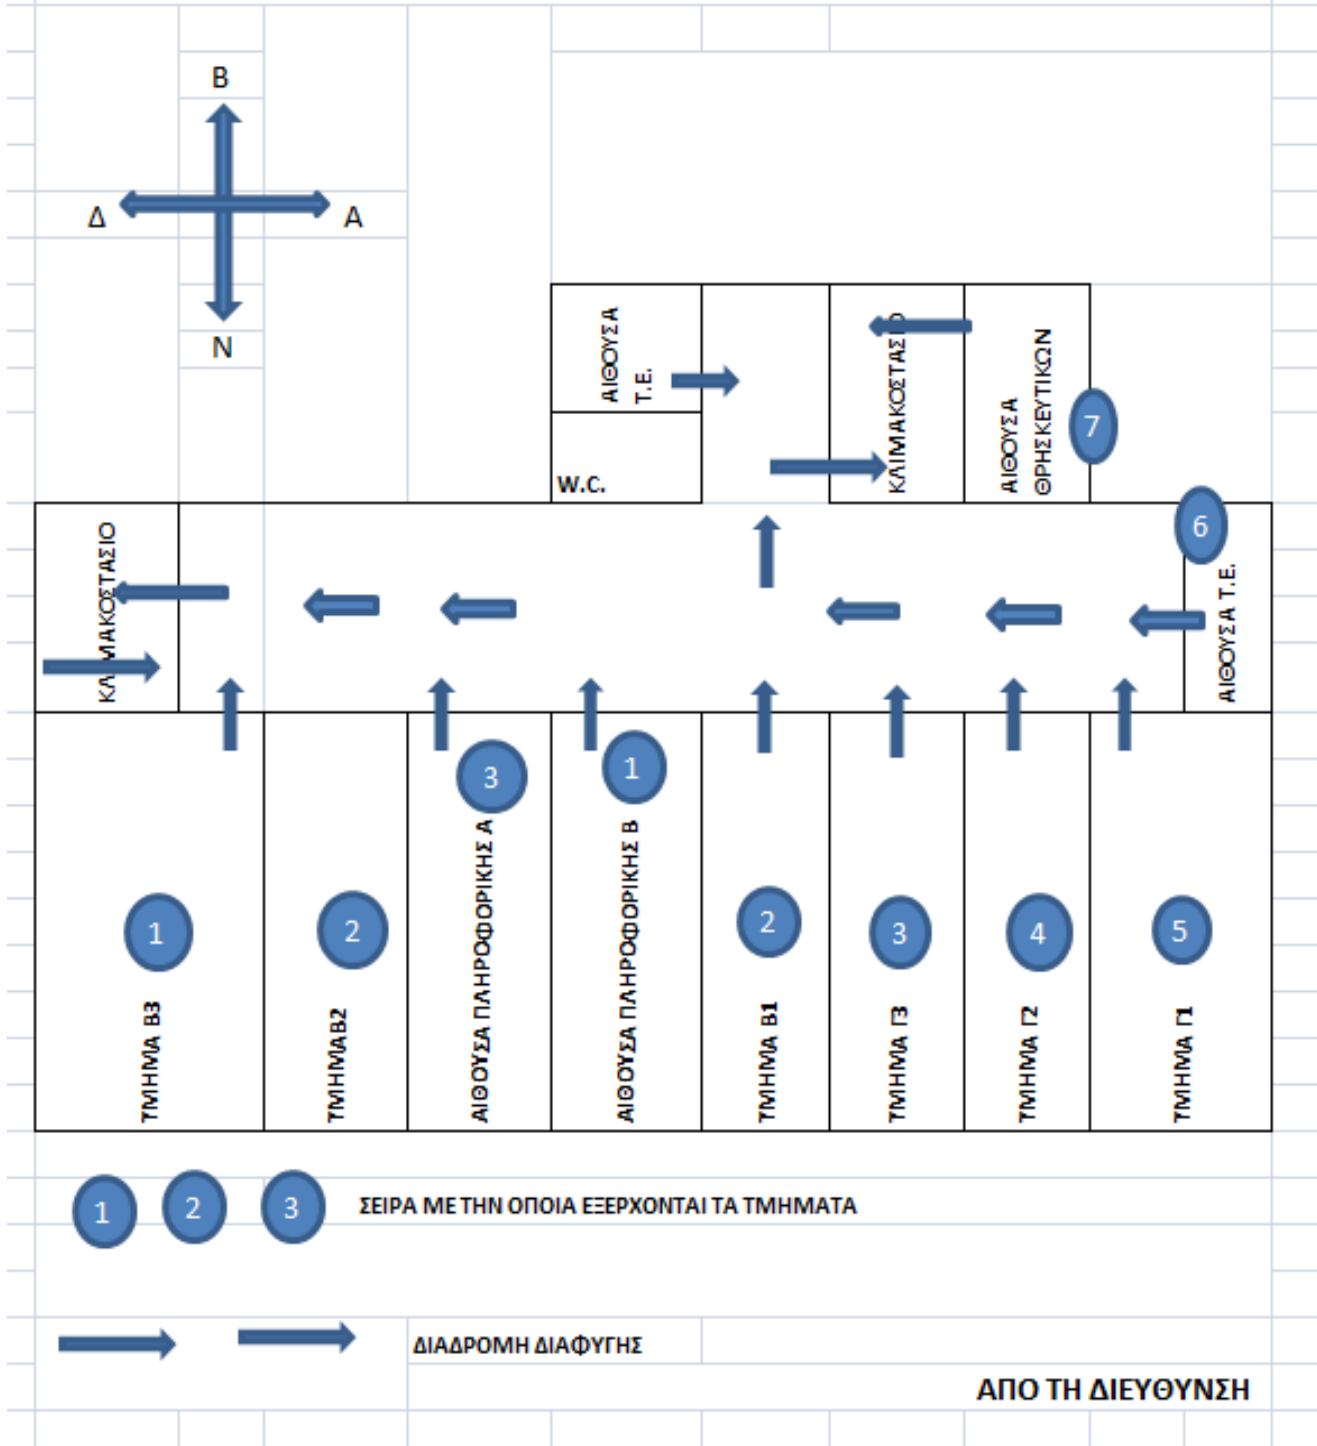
Β
Δ
Α
Ν

ΑΙΘΟΥΣΑ Τ.Ε.
W.C.
ΚΛΙΜΑΚΟΣΤΑΣΙΟ
ΑΙΘΟΥΣΑ ΘΡΗΣΚΕΥΤΙΚΩΝ
7
6
ΚΛΙΜΑΚΟΣΤΑΣΙΟ
ΑΙΘΟΥΣΑ Τ.Ε.

3
1
1
2
2
3
4
5
ΤΜΗΜΑ Β3
ΤΜΗΜΑΒ2
ΑΙΘΟΥΣΑ ΠΛΗΡΟΦΟΡΙΚΗΣ Α
ΑΙΘΟΥΣΑ ΠΛΗΡΟΦΟΡΙΚΗΣ Β
ΤΜΗΜΑ Β1
ΤΜΗΜΑ Γ3
ΤΜΗΜΑ Γ2
ΤΜΗΜΑ Γ1

1 2 3 ΣΕΙΡΑ ΜΕ ΤΗΝ ΟΠΟΙΑ ΕΞΕΡΧΟΝΤΑΙ ΤΑ ΤΜΗΜΑΤΑ

ΔΙΑΔΡΟΜΗ ΔΙΑΦΥΓΗΣ

ΑΠΟ ΤΗ ΔΙΕΥΘΥΝΣΗ